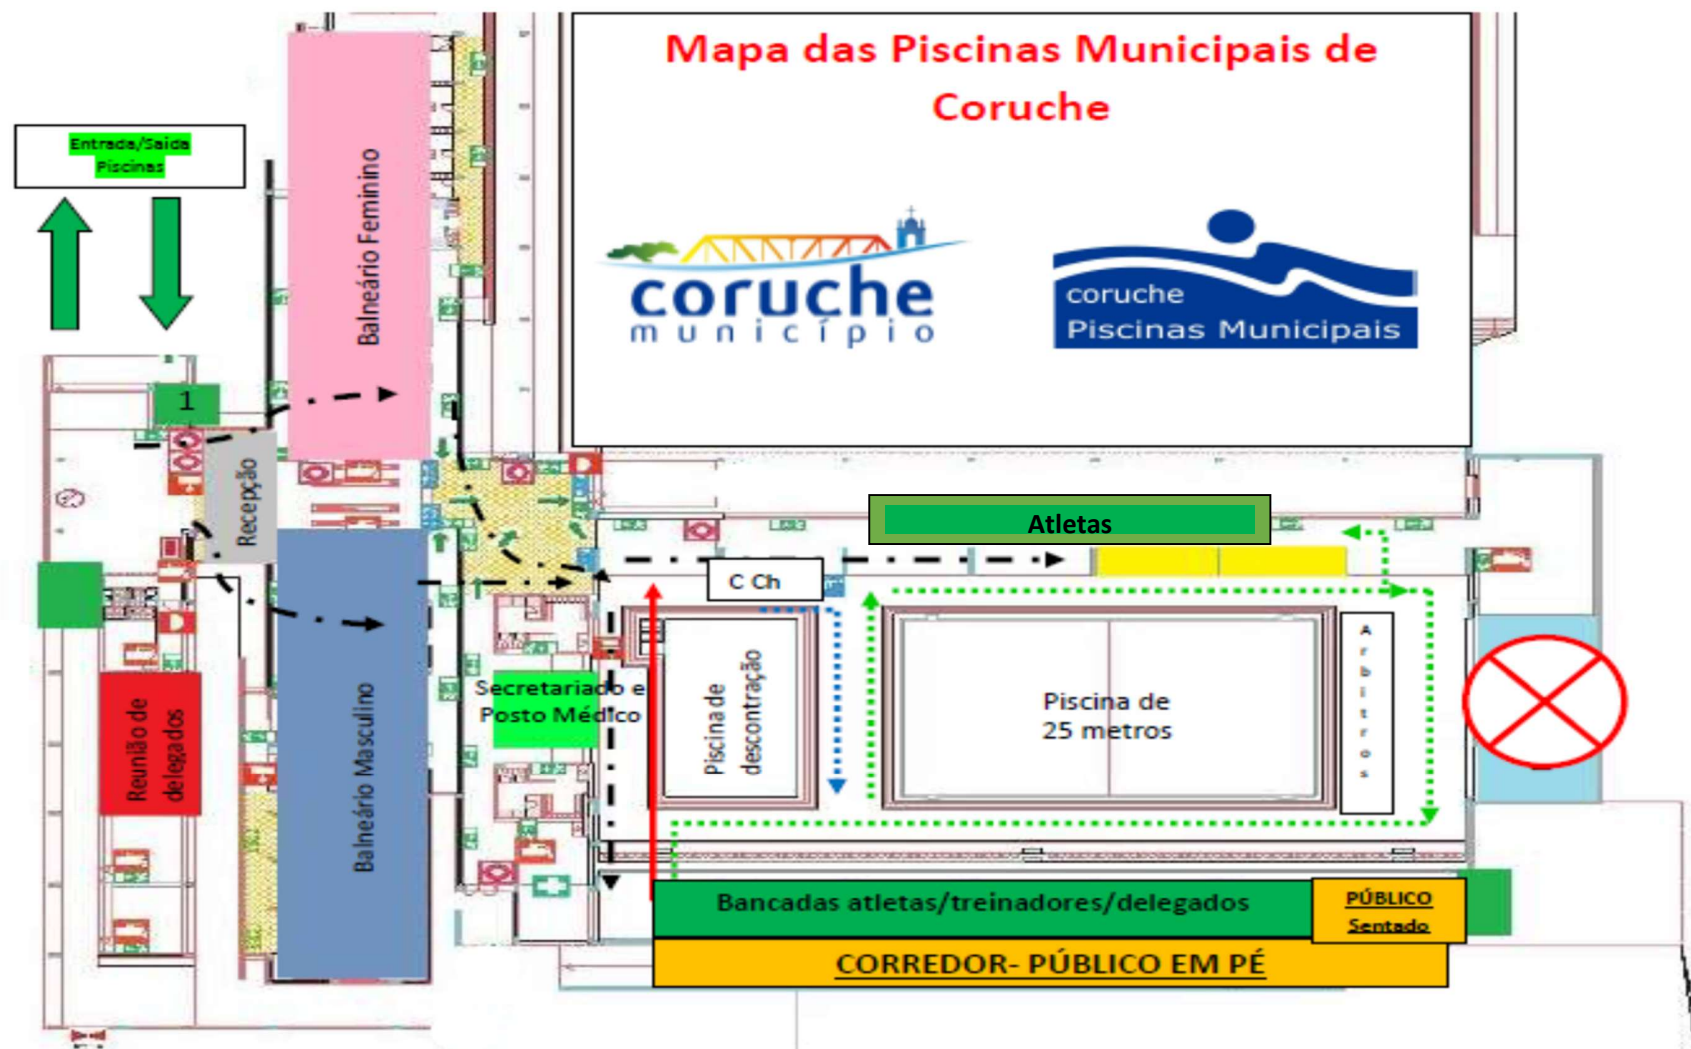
Mapa das Piscinas Municipais de Coruche

coruche município

coruche Piscinas Municipais

Entrada/Saída Piscinas

1

Balneário Feminino

Recepção

Balneário Masculino

Reunião de delegados

Secretariado e Posto Médico

Atletas

C Ch

Piscina de descontração

Piscina de 25 metros

Arbitros

Bancadas atletas/treinadores/delegados

PÚBLICO Sentado

CORREDOR- PÚBLICO EM PÉ